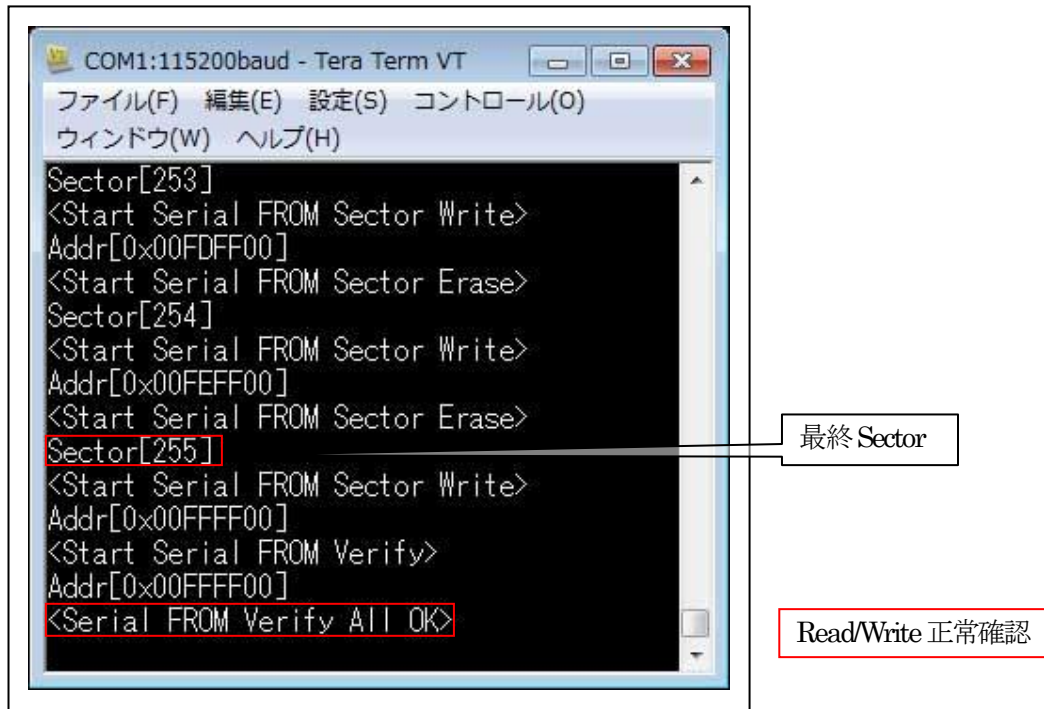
COM1:115200baud - Tera Term VT

ファイル(F) 編集(E) 設定(S) コントロール(O) ウィンドウ(W) ヘルプ(H)

Sector[253]
<Start Serial FROM Sector Write>
Addr[0x00FDFF00]
<Start Serial FROM Sector Erase>
Sector[254]
<Start Serial FROM Sector Write>
Addr[0x00FEFF00]
<Start Serial FROM Sector Erase>
Sector[255]
<Start Serial FROM Sector Write>
Addr[0x00FFFF00]
<Start Serial FROM Verify>
Addr[0x00FFFF00]
<Serial FROM Verify All OK>

最終 Sector

Read/Write 正常確認